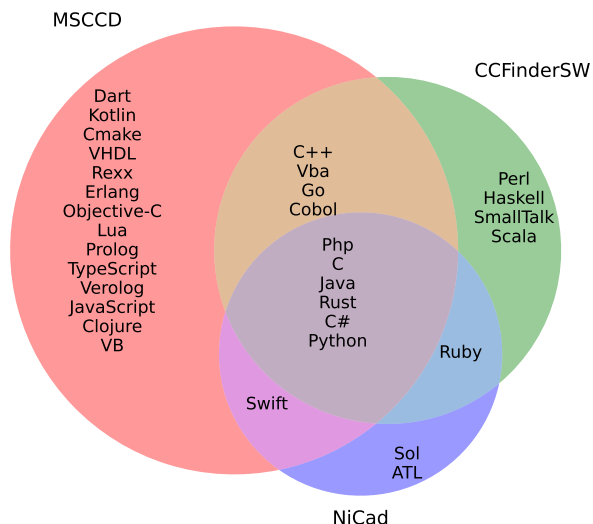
MSCCD

CCFinderSW

Dart
Kotlin
Cmake
VHDL
Rexx
Erlang
Objective-C
Lua
Prolog
TypeScript
Verolog
JavaScript
Clojure
VB

C++
Vba
Go
Cobol

Perl
Haskell
SmallTalk
Scala

Php
C
Java
Rust
C#
Python

Ruby

Swift

Sol
ATL

NiCad